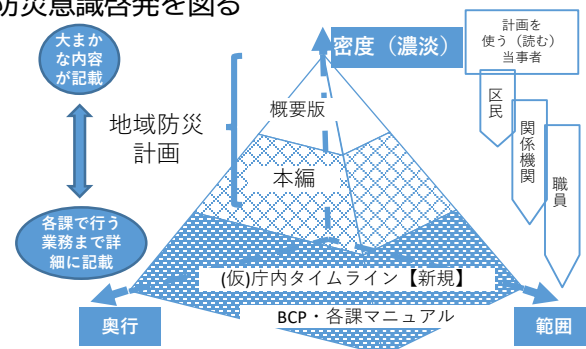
防災意識啓発を図る

大まかな内容が記載

地域防災計画

各課で行う業務まで詳細に記載

密度（濃淡）

計画を使う（読む）当事者

区民

関係機関

職員

概要版

本編

(仮)庁内タイムライン【新規】

BCP・各課マニュアル

奥行

範囲